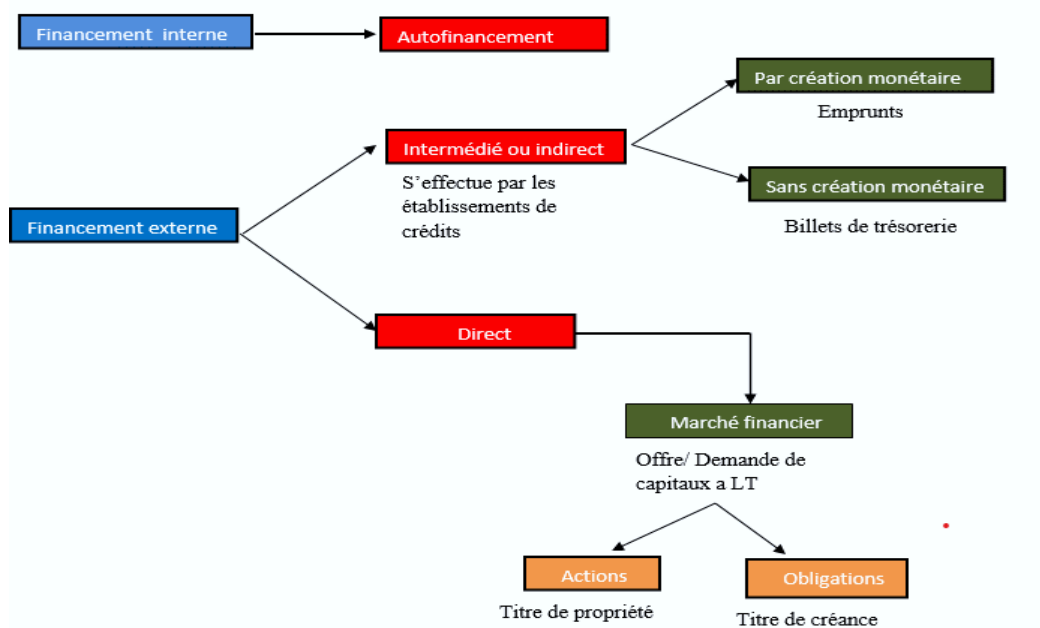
Financement interne

Autofinancement

Par création monétaire

Emprunts

Intermédié ou indirect

S'effectue par les établissements de crédits

Sans création monétaire

Billets de trésorerie

Financement externe

Direct

Marché financier

Offre/ Demande de capitaux a LT

Actions

Titre de propriété

Obligations

Titre de créance